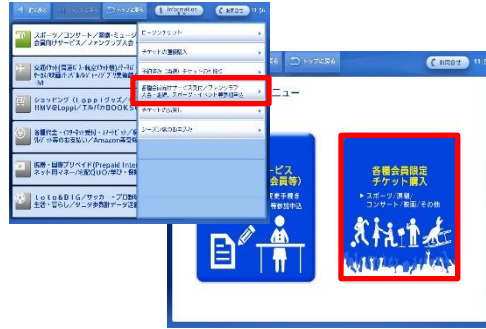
はじめに
トップに戻る
Information
ご利用案内

スポーツ／コンサート／演劇・ミュージカル
会員向けサービス／ファンクラブ入会

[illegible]

ショッピング（Loppiグッズ／
HMV&BOOKS／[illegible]

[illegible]

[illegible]

toto&BIG／サッカー・プロ野球
生活・暮らし／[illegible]

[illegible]
チケット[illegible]
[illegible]
各種会員向けサービス受付／ファンクラブ
入会・更新／スポーツ・イベント参加申込み
チケット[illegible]
シーズン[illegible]

トップに戻る
ご利用案内

ニュー

ービス
会員等）

各種会員限定
チケット購入
▶ スポーツ／演劇／
コンサート／映画／その他